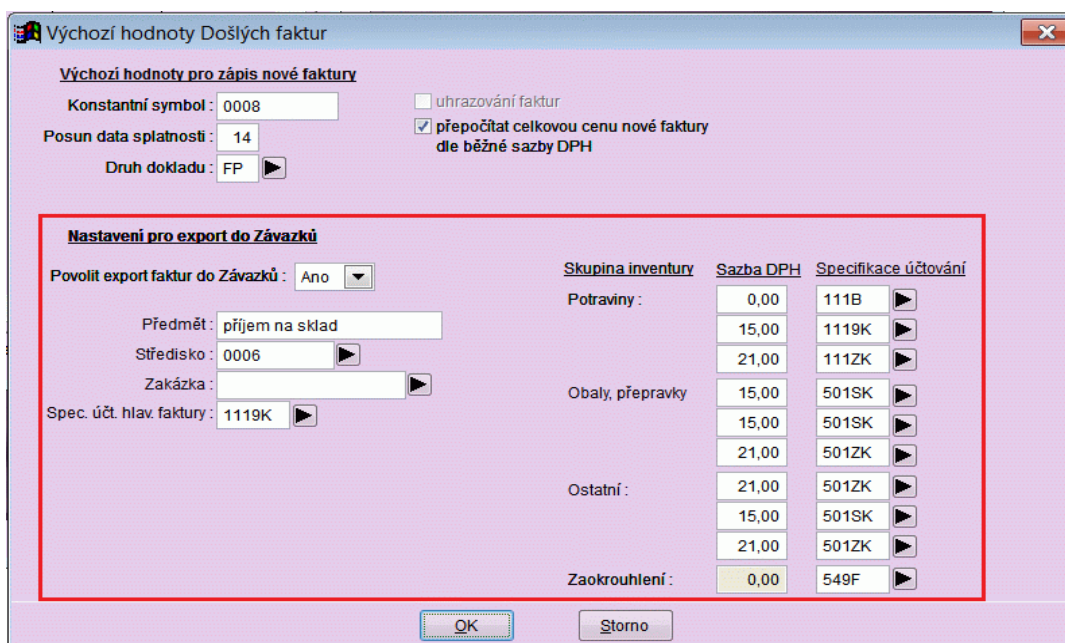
Výchozí hodnoty Došlých faktur

Výchozí hodnoty pro zápis nové faktury

Konstantní symbol : 0008
Posun data splatnosti : 14
Druh dokladu : FP

uhrazování faktur
přepočítat celkovou cenu nové faktury dle běžné sazby DPH

Nastavení pro export do Závazků

Povolit export faktur do Závazků : Ano

Předmět : příjem na sklad
Středisko : 0006
Zakázka :
Spec. účt. hlav. faktury : 1119K

| Skupina inventury | Sazba DPH | Specifikace účtování |
|---|---|---|
| Potraviny : | 0,00 | 111B |
| | 15,00 | 1119K |
| | 21,00 | 111ZK |
| Obaly, přepravky | 15,00 | 501SK |
| | 15,00 | 501SK |
| | 21,00 | 501ZK |
| Ostatní : | 21,00 | 501ZK |
| | 15,00 | 501SK |
| | 21,00 | 501ZK |
| Zaokrouhlení : | 0,00 | 549F |

OK
Storno